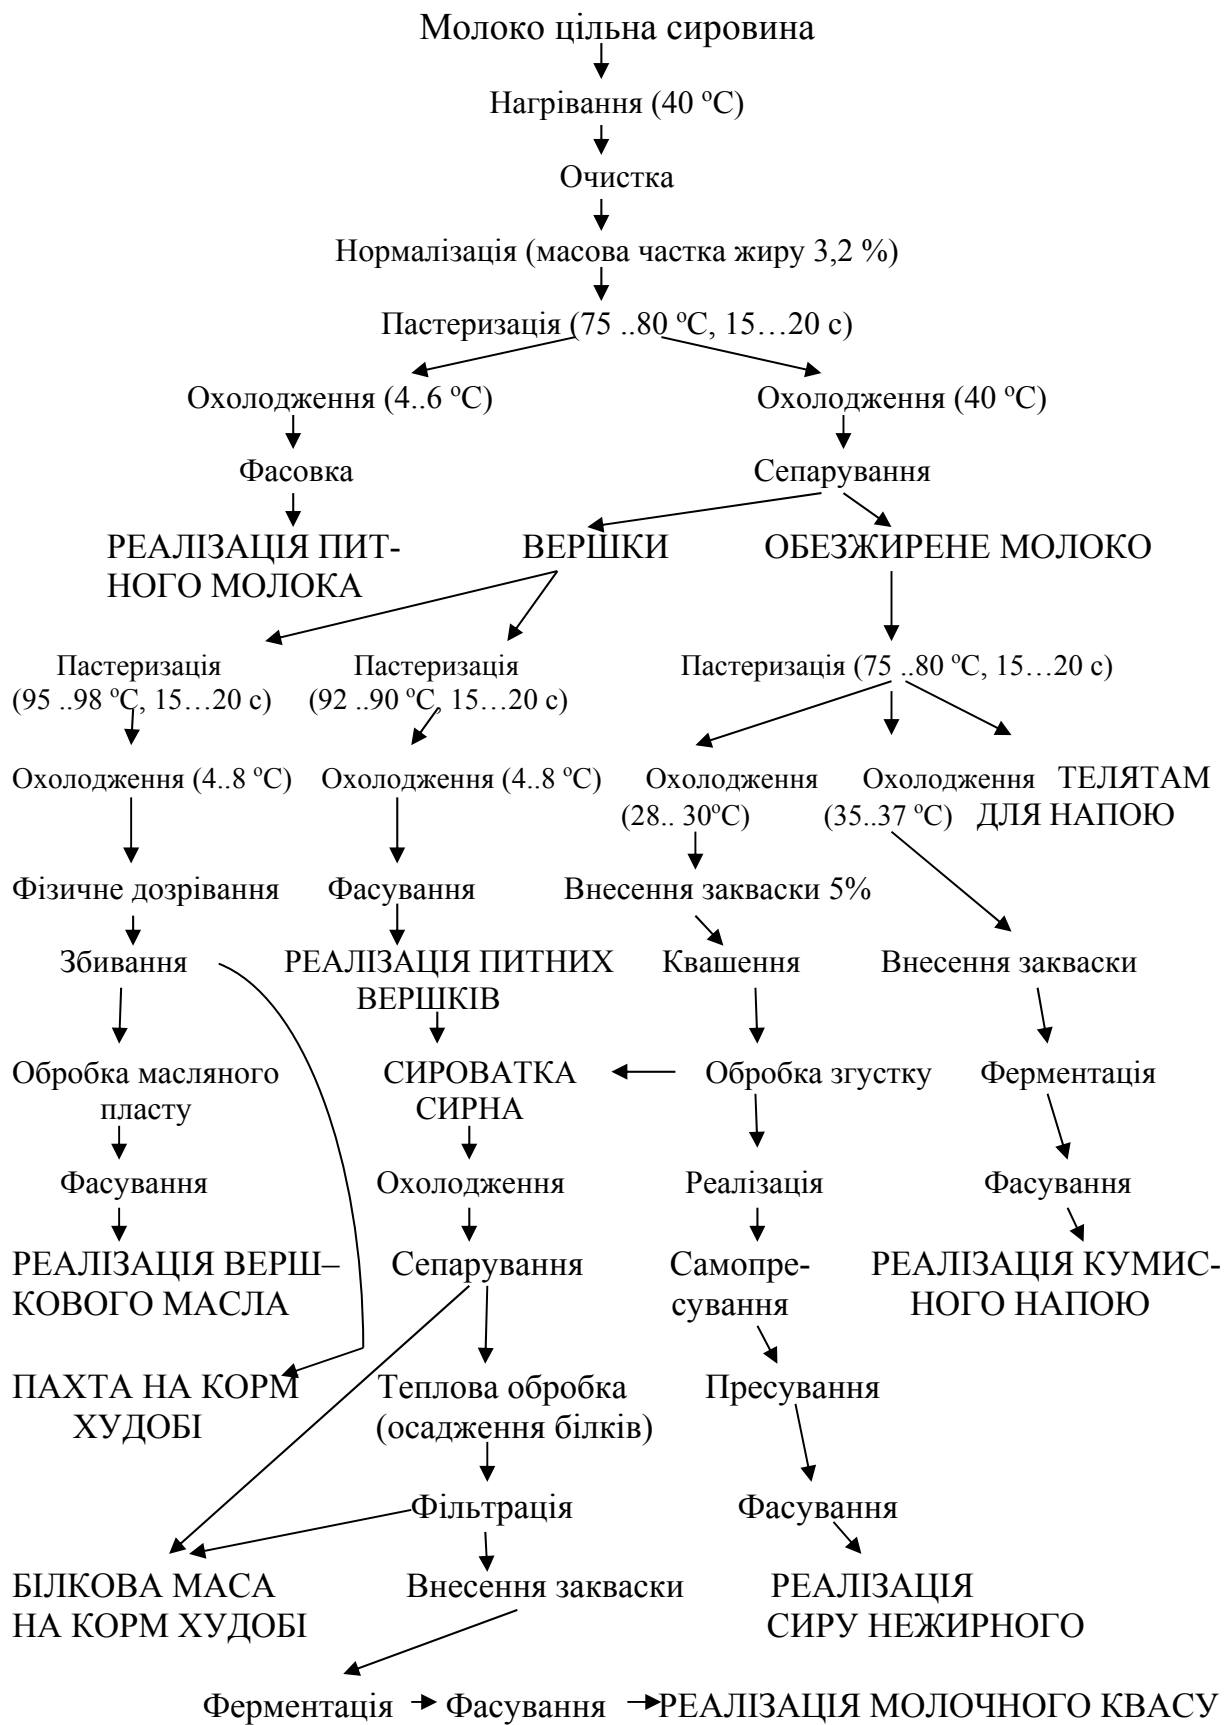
Молоко цільна сировина

Нагрівання (40 ºC)

Очистка

Нормалізація (масова частка жиру 3,2 %)

Пастеризація (75 ..80 ºC, 15…20 с)

Охолодження (4..6 ºC)

Фасовка

РЕАЛІЗАЦІЯ ПИТНОГО МОЛОКА

Охолодження (40 ºC)

Сепарування

ВЕРШКИ

ОБЕЗЖИРЕНЕ МОЛОКО

Пастеризація (95 ..98 ºC, 15…20 с)

Охолодження (4..8 ºC)

Фізичне дозрівання

Збивання

Обробка масляного пласту

Фасування

РЕАЛІЗАЦІЯ ВЕРШ–КОВОГО МАСЛА

ПАХТА НА КОРМ ХУДОБІ

Пастеризація (92 ..90 ºC, 15…20 с)

Охолодження (4..8 ºC)

Фасування

РЕАЛІЗАЦІЯ ПИТНИХ ВЕРШКІВ

СИРОВАТКА СИРНА

Охолодження

Сепарування

Теплова обробка (осадження білків)

Фільтрація

БІЛКОВА МАСА НА КОРМ ХУДОБІ

Внесення закваски

Ферментація → Фасування → РЕАЛІЗАЦІЯ МОЛОЧНОГО КВАСУ

Пастеризація (75 ..80 ºC, 15…20 с)

Охолодження (28.. 30ºC)

Внесення закваски 5%

Квашення

Обробка згустку

Реалізація

Самопресування

Пресування

Фасування

РЕАЛІЗАЦІЯ СИРУ НЕЖИРНОГО

Охолодження (35..37 ºC)

Внесення закваски

Ферментація

Фасування

РЕАЛІЗАЦІЯ КУМИСНОГО НАПОЮ

ТЕЛЯТАМ ДЛЯ НАПОЮ